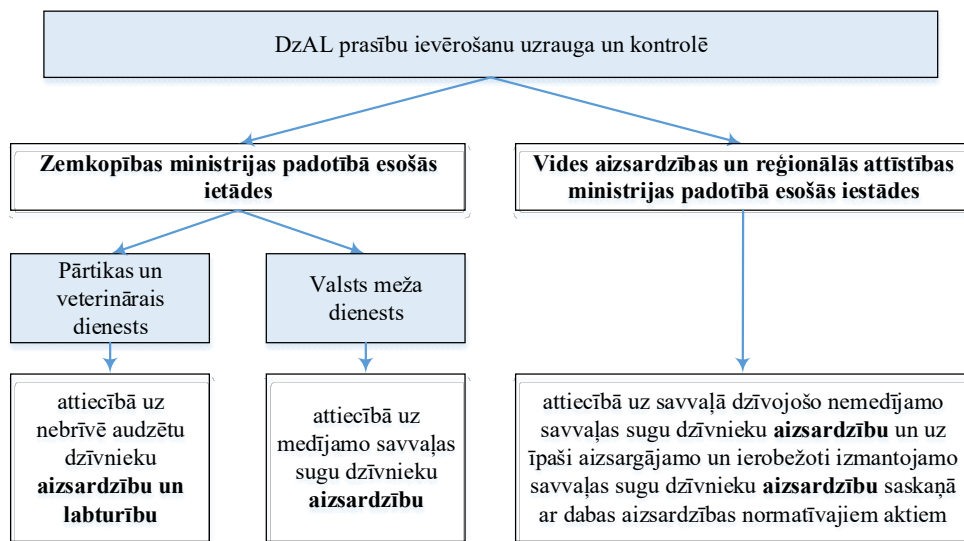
DzAL prasību ievērošanu uzrauga un kontrolē

**Zemkopības ministrijas padotībā esošās ietādes**

**Vides aizsardzības un reģionālās attīstības ministrijas padotībā esošās iestādes**

Pārtikas un veterinārais dienests

Valsts meža dienests

attiecībā uz nebrīvē audzētu dzīvnieku **aizsardzību un labturību**

attiecībā uz medījamo savvaļas sugu dzīvnieku **aizsardzību**

attiecībā uz savvaļā dzīvojošo nemedījamo savvaļas sugu dzīvnieku **aizsardzību** un uz īpaši aizsargājamo un ierobežoti izmantojamo savvaļas sugu dzīvnieku **aizsardzību** saskaņā ar dabas aizsardzības normatīvajiem aktiem